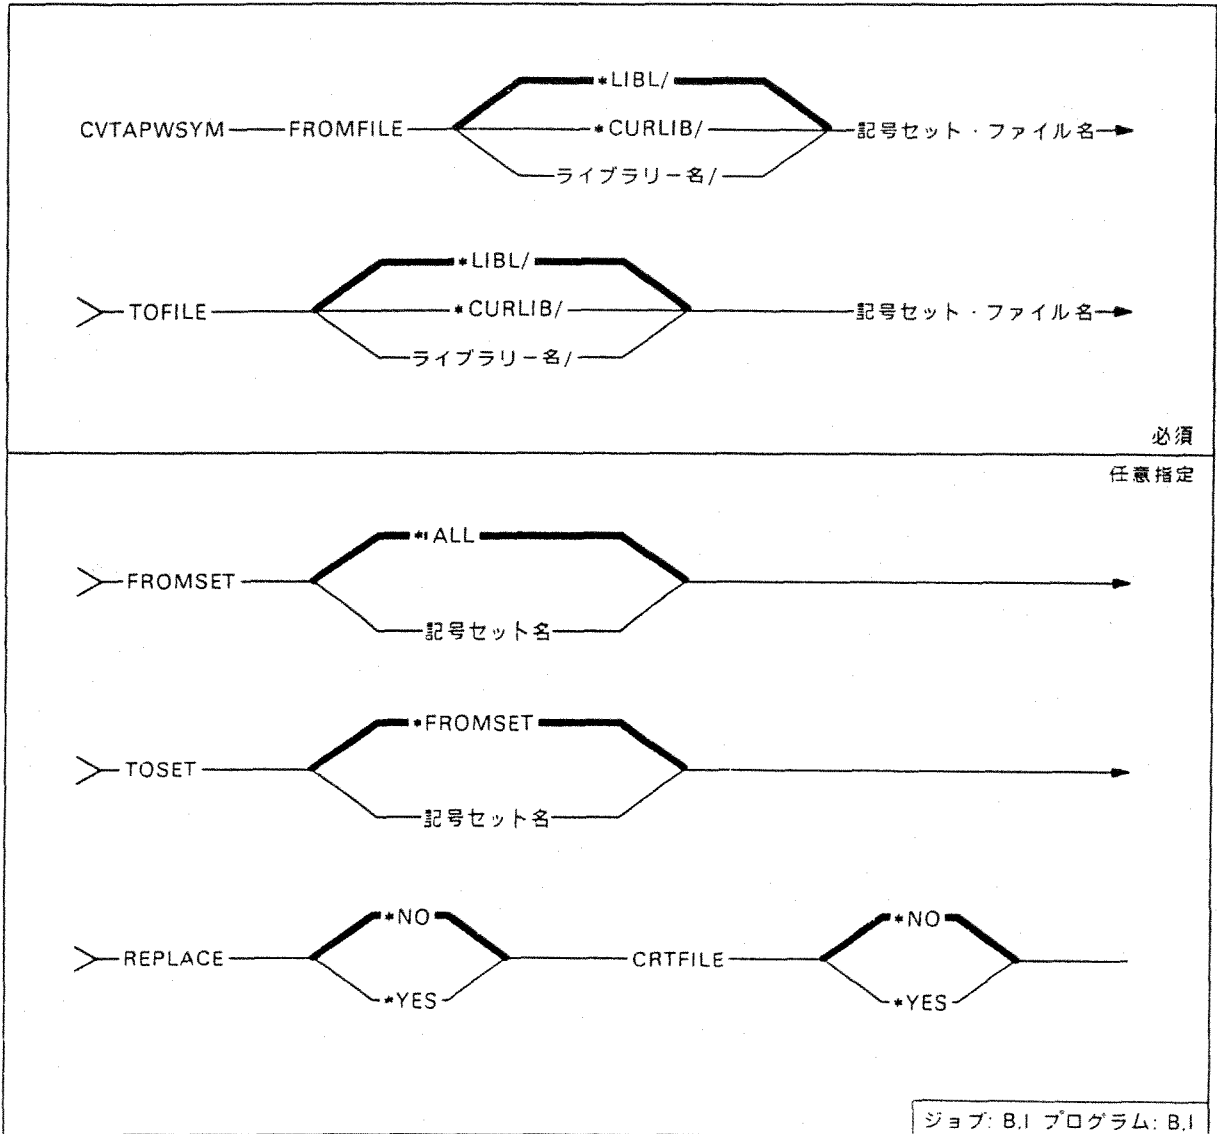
CVTAPWSYM FROMFILE *LIBL/ *CURLIB/ ライブラリー名/ 記号セット・ファイル名

TOFILE *LIBL/ *CURLIB/ ライブラリー名/ 記号セット・ファイル名

必須

任意指定

FROMSET *ALL 記号セット名

TOSET *FROMSET 記号セット名

REPLACE *NO *YES CRTFILE *NO *YES

ジョブ: B,I プログラム: B,I